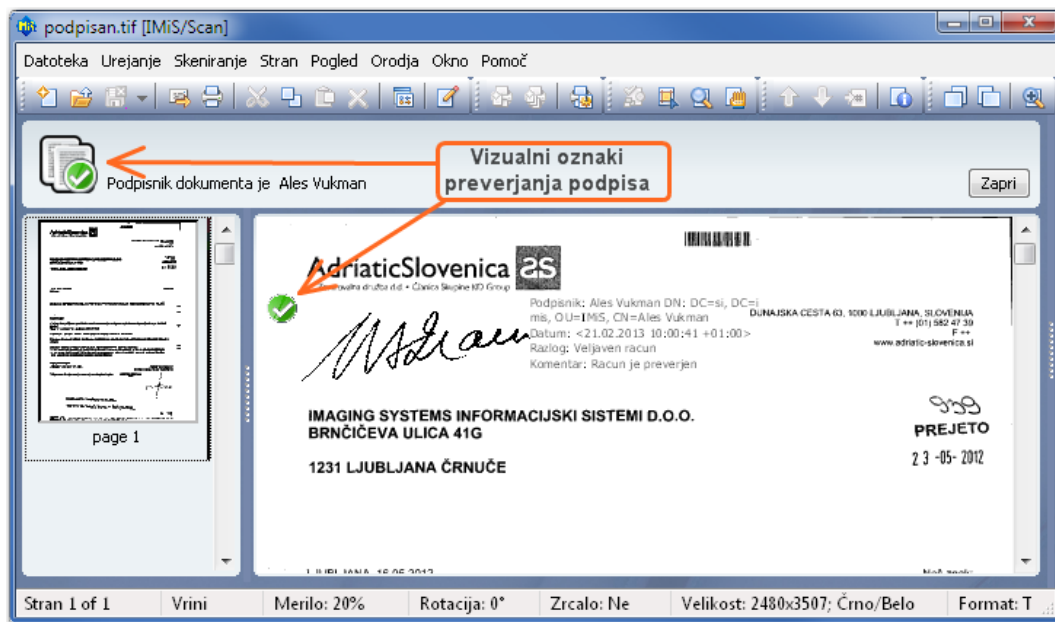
podpisan.tif [IMiS/Scan]

Datoteka Urejanje Skeniranje Stran Pogled Orodja Okno Pomoč

Podpisnik dokumenta je Ales Vukman

Vizualni oznaki preverjanja podpisa

Zapri

page 1

AdriaticSlovenica as
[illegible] zavarovalna družba d.d. • Članica Skupine KD Group

Podpisnik: Ales Vukman DN: DC=si, DC=imis, OU=IMiS, CN=Ales Vukman
Datum: <21.02.2013 10:00:41 +01:00>
Razlog: Veljaven racun
Komentar: Racun je preverjen

DUNAJSKA CESTA 63, 1000 LJUBLJANA, SLOVENIJA
T ++ (01) 582 47 39
F ++
www.adriatic-slovenica.si

IMAGING SYSTEMS INFORMACIJSKI SISTEMI D.O.O.
BRNČIČEVA ULICA 41G

1231 LJUBLJANA ČRNUČE

PREJETO
23 -05- 2012

LJUBLJANA, 16.05.2012

Naš znak:

Stran 1 of 1 | Vrini | Merilo: 20% | Rotacija: 0° | Zrcalo: Ne | Velikost: 2480x3507; Črno/Belo | Format: T